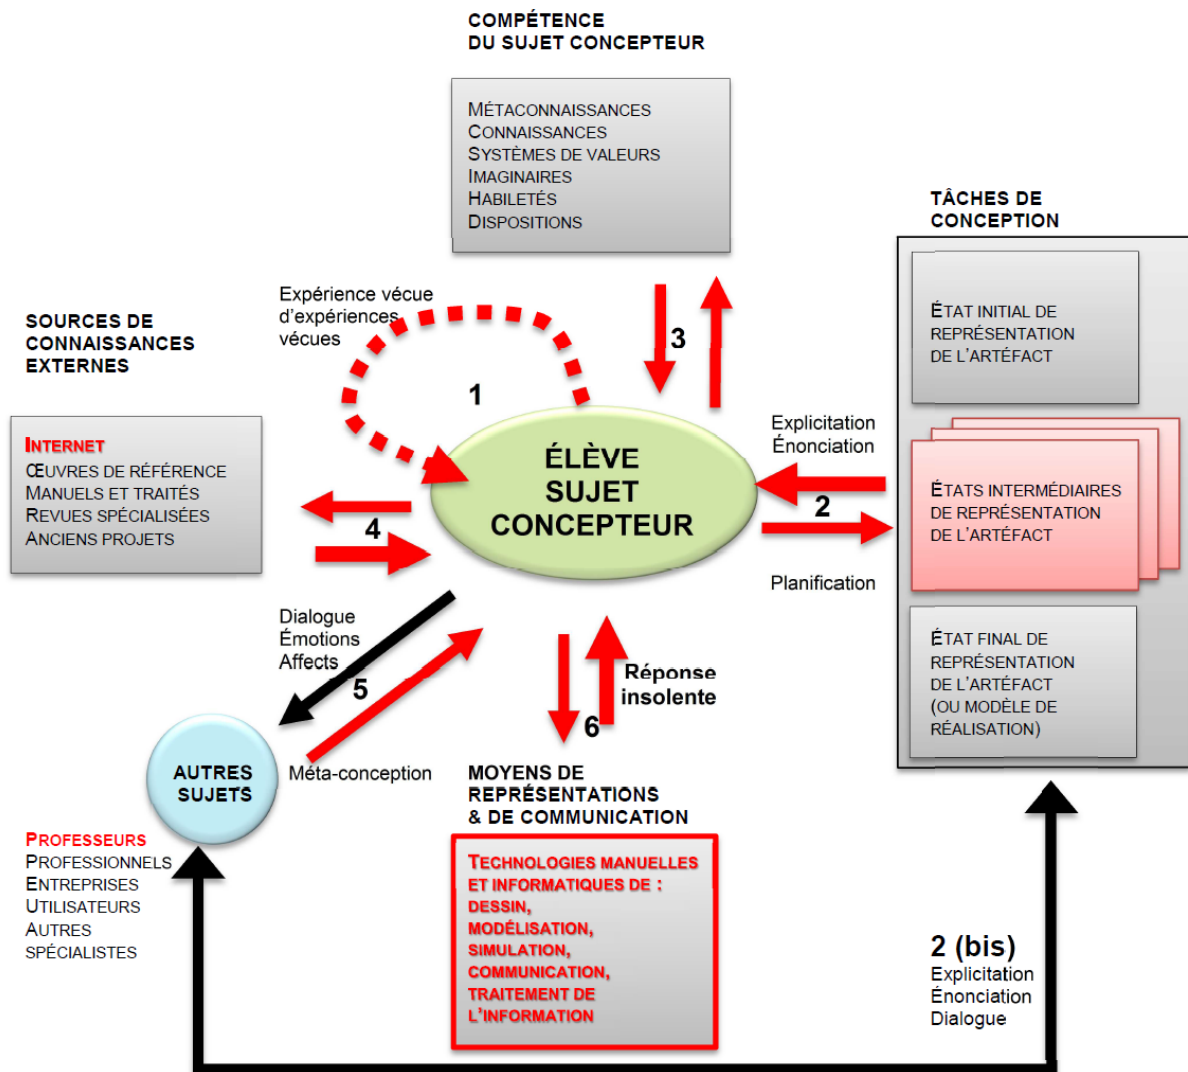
COMPÉTENCE
DU SUJET CONCEPTEUR

MÉTACONNAISSANCES
CONNAISSANCES
SYSTÈMES DE VALEURS
IMAGINAIRES
HABILETÉS
DISPOSITIONS

TÂCHES DE
CONCEPTION

ÉTAT INITIAL DE
REPRÉSENTATION
DE L'ARTÉFACT

ÉTATS INTERMÉDIAIRES
DE REPRÉSENTATION
DE L'ARTÉFACT

ÉTAT FINAL DE
REPRÉSENTATION
DE L'ARTÉFACT
(OU MODÈLE DE
RÉALISATION)

SOURCES DE
CONNAISSANCES
EXTERNES

INTERNET
ŒUVRES DE RÉFÉRENCE
MANUELS ET TRAITÉS
REVUES SPÉCIALISÉES
ANCIENS PROJETS

Expérience vécue
d'expériences
vécues

1

3

ÉLÈVE
SUJET
CONCEPTEUR

Explicitation
Énonciation

2

Planification

4

Dialogue
Émotions
Affects

5

Méta-conception

6

Réponse
insolente

AUTRES
SUJETS

PROFESSEURS
PROFESSIONNELS
ENTREPRISES
UTILISATEURS
AUTRES
SPÉCIALISTES

MOYENS DE
REPRÉSENTATIONS
& DE COMMUNICATION

TECHNOLOGIES MANUELLES
ET INFORMATIQUES DE :
DESSIN,
MODÉLISATION,
SIMULATION,
COMMUNICATION,
TRAITEMENT DE
L'INFORMATION

2 (bis)
Explicitation
Énonciation
Dialogue